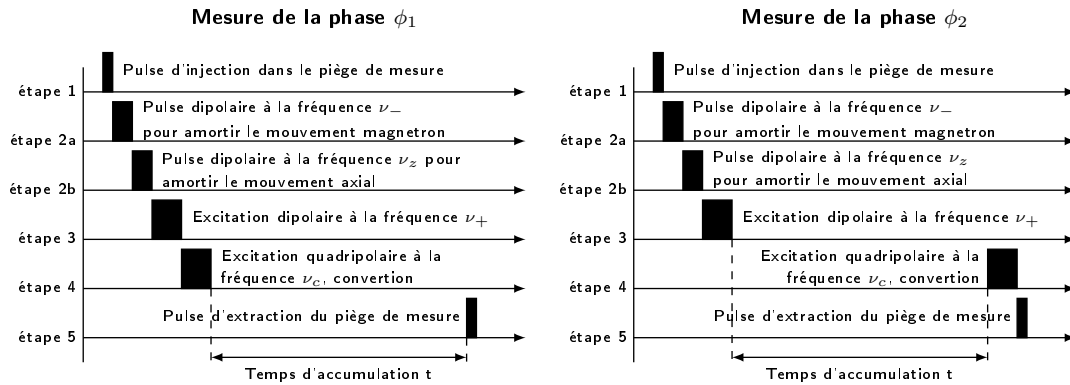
Mesure de la phase $\phi_1$

étape 1
Pulse d'injection dans le piège de mesure

étape 2a
Pulse dipolaire à la fréquence $\nu_-$ pour amortir le mouvement magnetron

étape 2b
Pulse dipolaire à la fréquence $\nu_z$ pour amortir le mouvement axial

étape 3
Excitation dipolaire à la fréquence $\nu_+$

étape 4
Excitation quadripolaire à la fréquence $\nu_c$, convertion

étape 5
Pulse d'extraction du piège de mesure

Temps d'accumulation t

Mesure de la phase $\phi_2$

étape 1
Pulse d'injection dans le piège de mesure

étape 2a
Pulse dipolaire à la fréquence $\nu_-$ pour amortir le mouvement magnetron

étape 2b
Pulse dipolaire à la fréquence $\nu_z$ pour amortir le mouvement axial

étape 3
Excitation dipolaire à la fréquence $\nu_+$

étape 4
Excitation quadripolaire à la fréquence $\nu_c$, convertion

étape 5
Pulse d'extraction du piège de mesure

Temps d'accumulation t